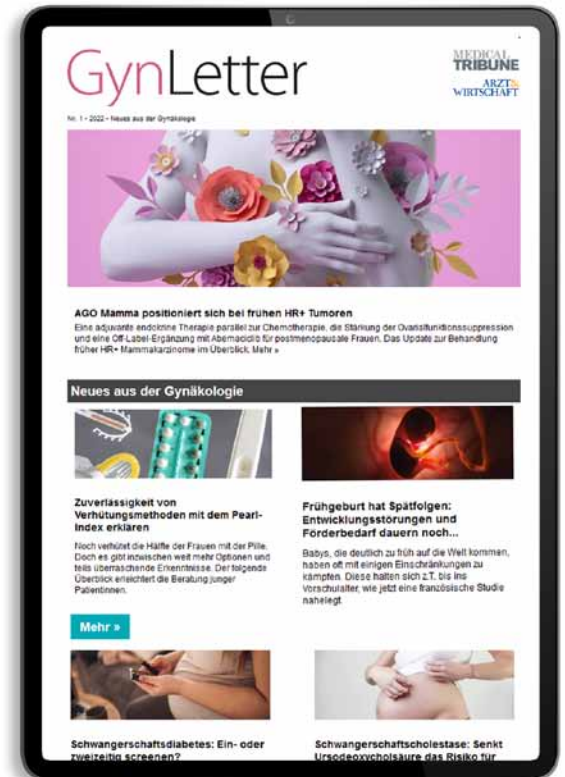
GynLetter

MEDICAL TRIBUNE

ARZT & WIRTSCHAFT

Nr. 1 - 2022 - Neues aus der Gynäkologie

AGO Mamma positioniert sich bei frühen HR+ Tumoren

Eine adjuvante endokrine Therapie parallel zur Chemotherapie, die Stärkung der Ovarialfunktionssuppression und eine Off-Label-Ergänzung mit Abemaciclib für postmenopausale Frauen. Das Update zur Behandlung früher HR+ Mammakarzinome im Überblick. Mehr »

Neues aus der Gynäkologie

Zuverlässigkeit von Verhütungsmethoden mit dem Pearl-Index erklären

Noch verhütet die Hälfte der Frauen mit der Pille. Doch es gibt inzwischen weit mehr Optionen und teils überraschende Erkenntnisse. Der folgende Überblick erleichtert die Beratung junger Patientinnen.

Frühgeburt hat Spätfolgen: Entwicklungsstörungen und Förderbedarf dauern noch...

Babys, die deutlich zu früh auf die Welt kommen, haben oft mit einigen Einschränkungen zu kämpfen. Diese halten sich z.T. bis ins Vorschulalter, wie jetzt eine französische Studie nahelegt.

Mehr »

Schwangerschaftsdiabetes: Ein- oder zweizeitig screenen?

Schwangerschaftscholestase: Senkt Ursodeoxycholsäure das Risiko für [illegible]